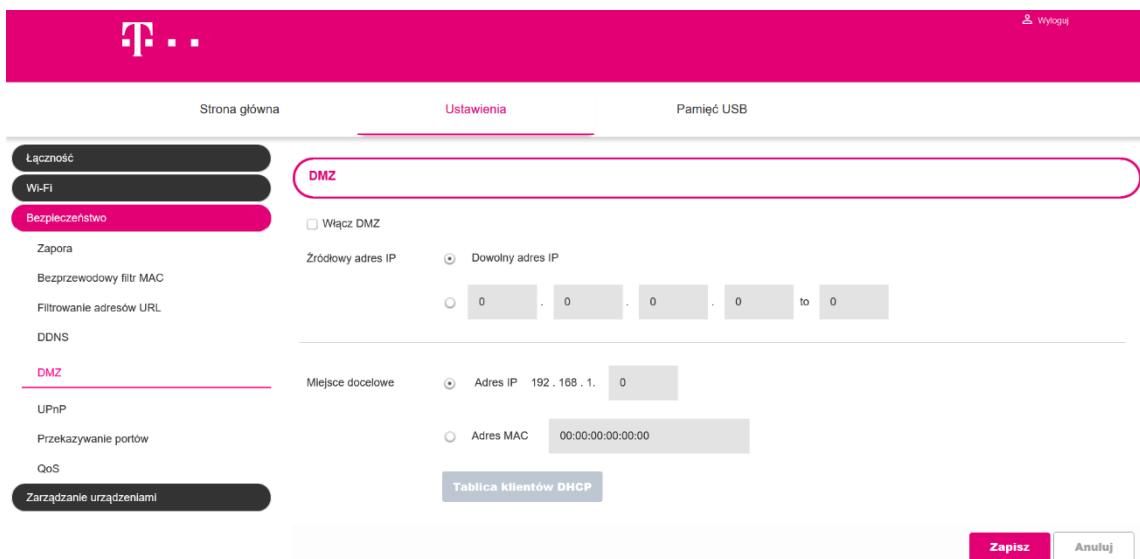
Wyloguj

Strona główna

Ustawienia

Pamięć USB

Łączność

Wi-Fi

Bezpieczeństwo

Zapora

Bezprzewodowy filtr MAC

Filtrowanie adresów URL

DDNS

DMZ

UPnP

Przekazywanie portów

QoS

Zarządzanie urządzeniami

DMZ

Włącz DMZ

Źródłowy adres IP

Dowolny adres IP

0 . 0 . 0 . 0 to 0

Miejsce docelowe

Adres IP 192 . 168 . 1. 0

Adres MAC 00:00:00:00:00:00

Tablica klientów DHCP

Zapisz

Anuluj